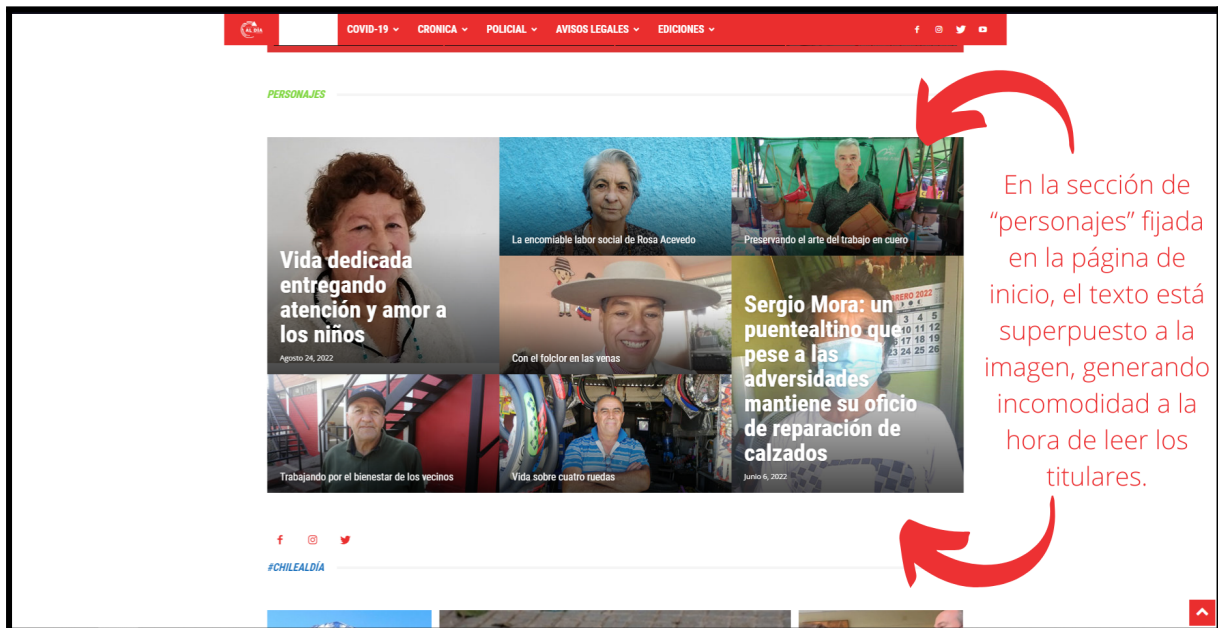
AL DÍA COVID-19 CRONICA POLICIAL AVISOS LEGALES EDICIONES

PERSONAJES

Vida dedicada entregando atención y amor a los niños

Agosto 24, 2022

La encomiable labor social de Rosa Acevedo

Preservando el arte del trabajo en cuero

Con el folclor en las venas

Sergio Mora: un puentealtino que pese a las adversidades mantiene su oficio de reparación de calzados

Junio 6, 2022

Trabajando por el bienestar de los vecinos

Vida sobre cuatro ruedas

#CHILEALDÍA

En la sección de "personajes" fijada en la página de inicio, el texto está superpuesto a la imagen, generando incomodidad a la hora de leer los titulares.